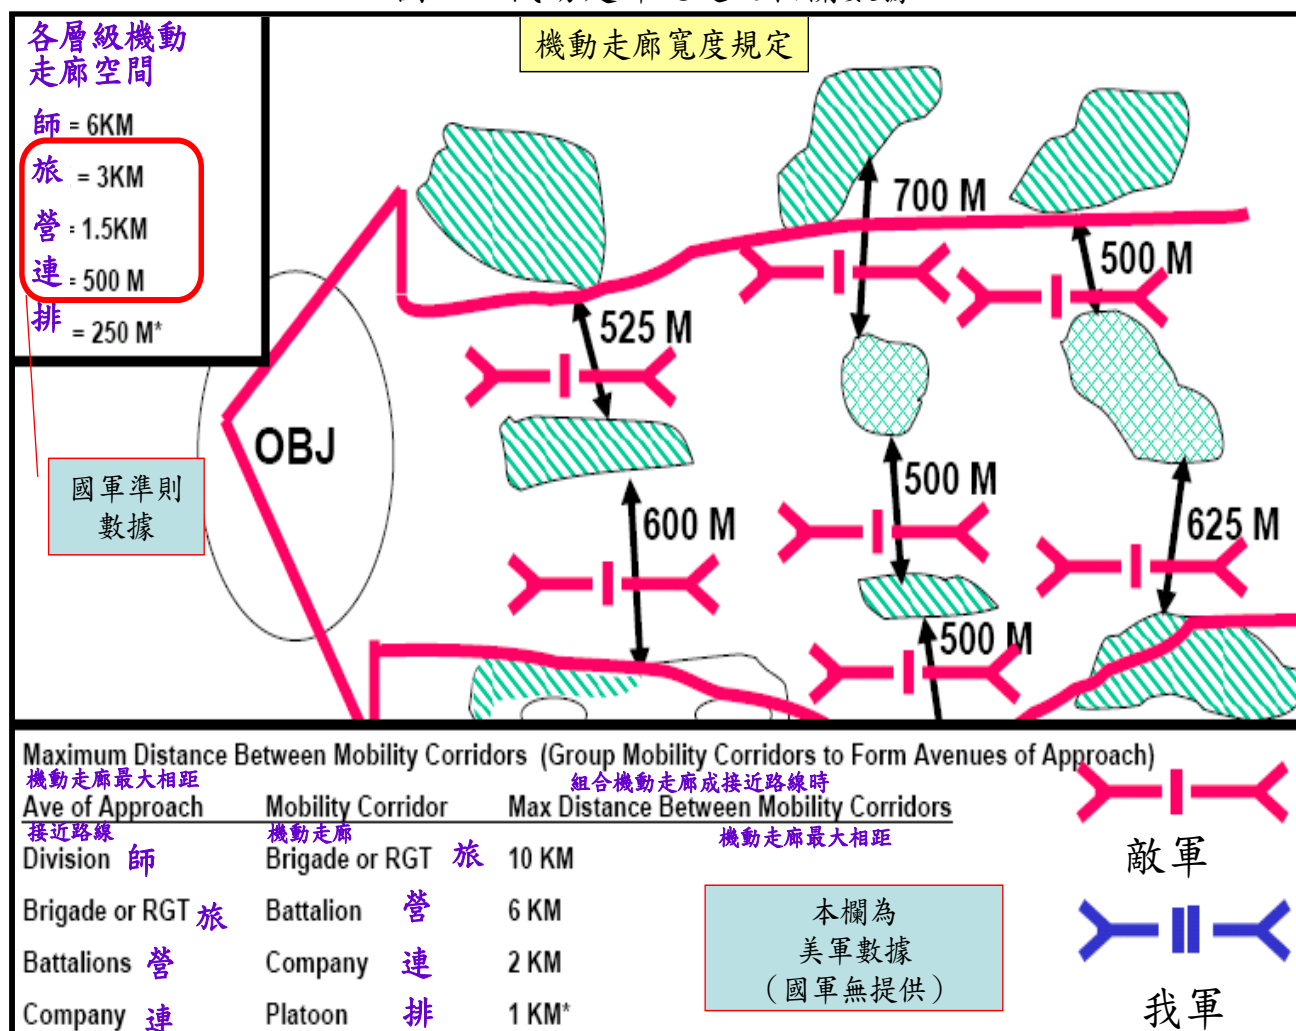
各層級機動走廊空間

師 = 6KM

旅 = 3KM

營 = 1.5KM

連 = 500 M

排 = 250 M*

國軍準則數據

機動走廊寬度規定

OBJ

700 M

500 M

525 M

500 M

600 M

625 M

500 M

Maximum Distance Between Mobility Corridors (Group Mobility Corridors to Form Avenues of Approach)
機動走廊最大相距
組合機動走廊成接近路線時

| Ave of Approach 接近路線 | Mobility Corridor 機動走廊 | Max Distance Between Mobility Corridors 機動走廊最大相距 |
|---|---|---|
| Division 師 | Brigade or RGT 旅 | 10 KM |
| Brigade or RGT 旅 | Battalion 營 | 6 KM |
| Battalions 營 | Company 連 | 2 KM |
| Company 連 | Platoon 排 | 1 KM* |

本欄為美軍數據（國軍無提供）

敵軍

我軍